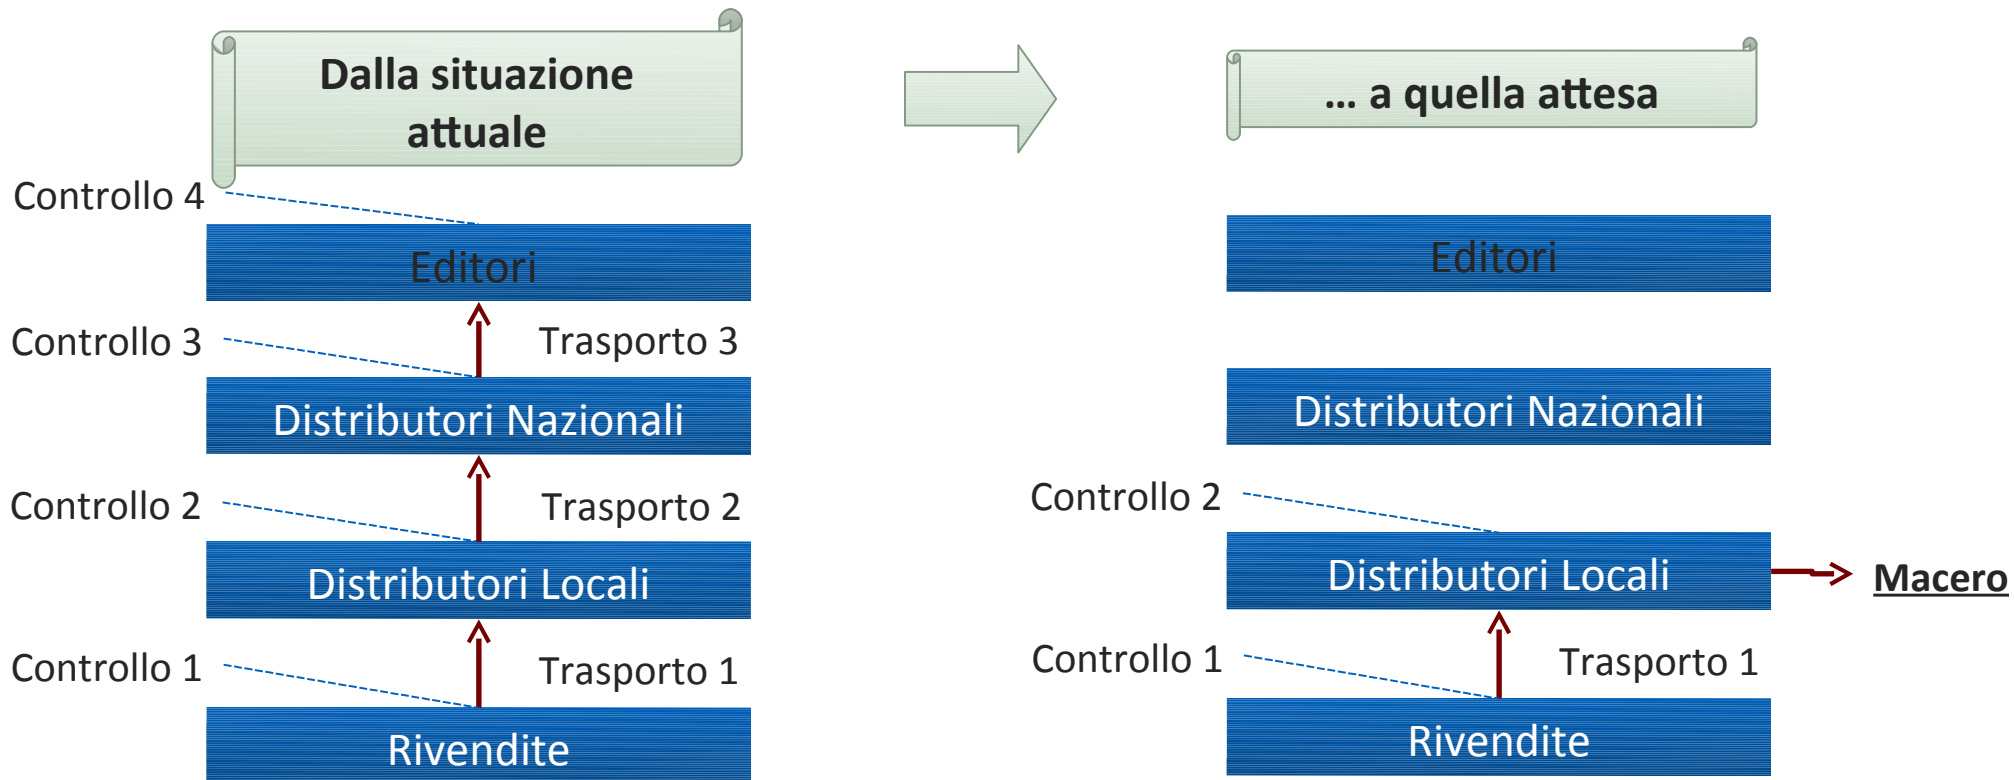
Dalla situazione attuale

Controllo 4

Editori

Controllo 3

Trasporto 3

Distributori Nazionali

Controllo 2

Trasporto 2

Distributori Locali

Controllo 1

Trasporto 1

Rivendite

... a quella attesa

Editori

Distributori Nazionali

Controllo 2

Distributori Locali

Macero

Controllo 1

Trasporto 1

Rivendite